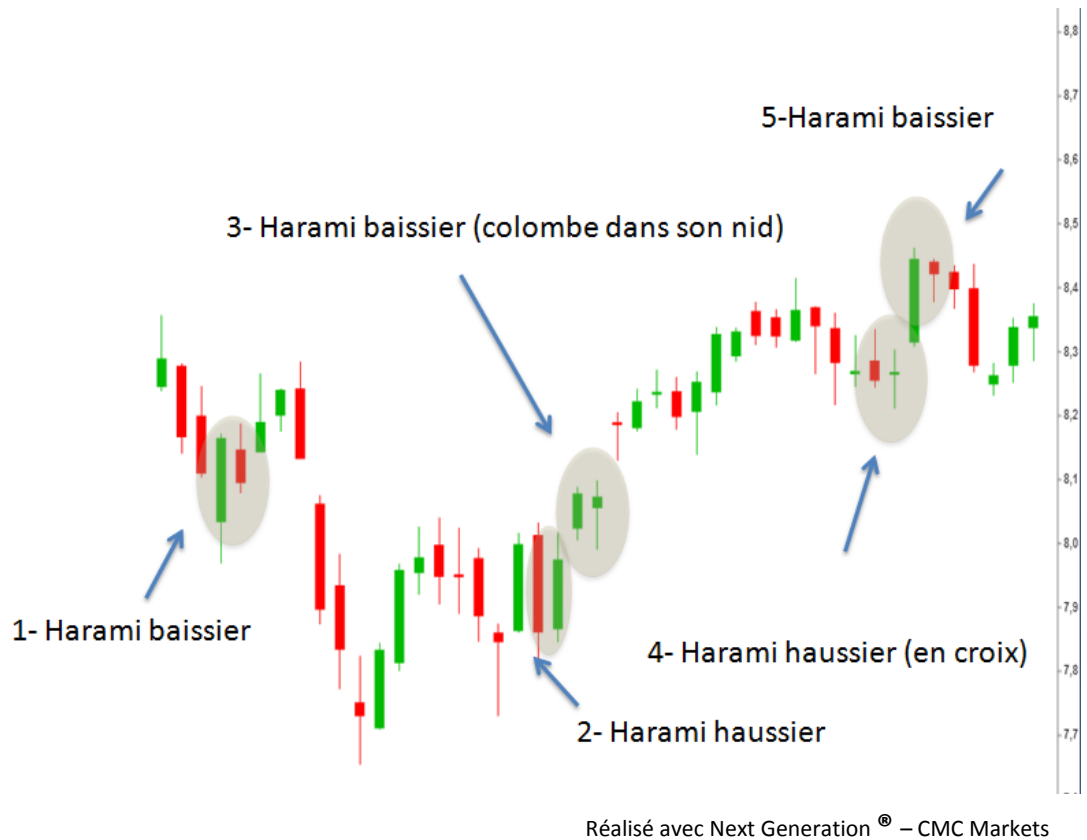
5-Harami baissier

3- Harami baissier (colombe dans son nid)

1- Harami baissier

4- Harami haussier (en croix)

2- Harami haussier

8,8
8,7
8,6
8,5
8,4
8,3
8,2
8,1
8,0
7,9
7,8
7,7

Réalisé avec Next Generation ® – CMC Markets